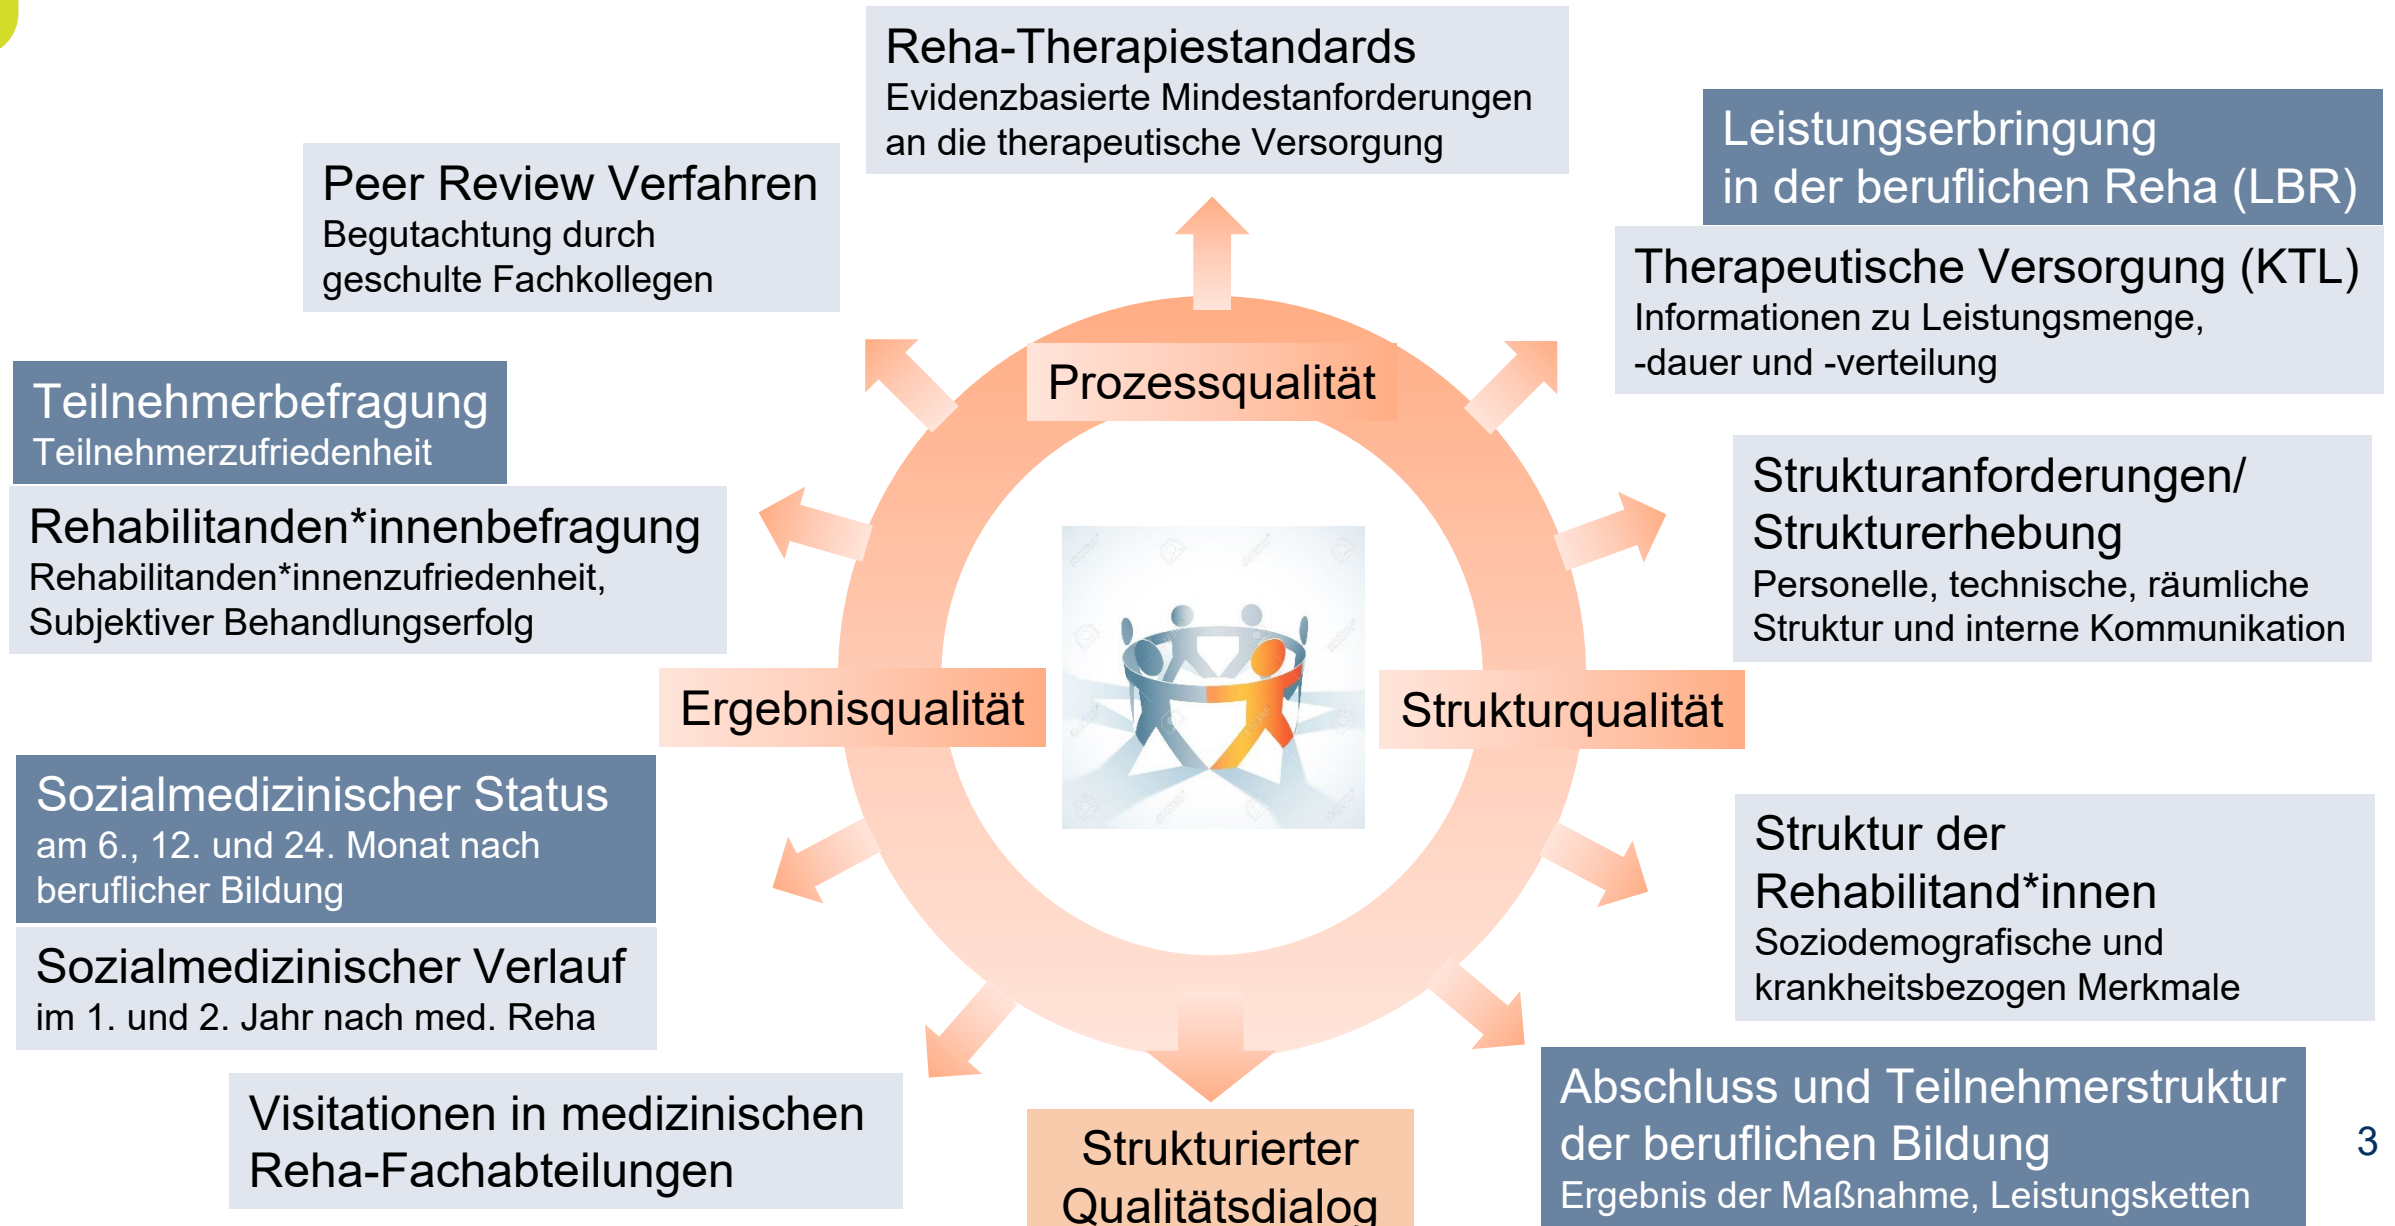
Reha-Therapiestandards
Evidenzbasierte Mindestanforderungen an die therapeutische Versorgung

Peer Review Verfahren
Begutachtung durch geschulte Fachkollegen

Leistungserbringung in der beruflichen Reha (LBR)

Therapeutische Versorgung (KTL)
Informationen zu Leistungsmenge, -dauer und -verteilung

Teilnehmerbefragung
Teilnehmerzufriedenheit

Rehabilitanden*innenbefragung
Rehabilitanden*innenzufriedenheit, Subjektiver Behandlungserfolg

Prozessqualität

Strukturanforderungen/ Strukturerhebung
Personelle, technische, räumliche Struktur und interne Kommunikation

Ergebnisqualität

Strukturqualität

Sozialmedizinischer Status
am 6., 12. und 24. Monat nach beruflicher Bildung

Sozialmedizinischer Verlauf
im 1. und 2. Jahr nach med. Reha

Struktur der Rehabilitand*innen
Soziodemografische und krankheitsbezogen Merkmale

Visitationen in medizinischen Reha-Fachabteilungen

Strukturierter Qualitätsdialog

Abschluss und Teilnehmerstruktur der beruflichen Bildung
Ergebnis der Maßnahme, Leistungsketten

3